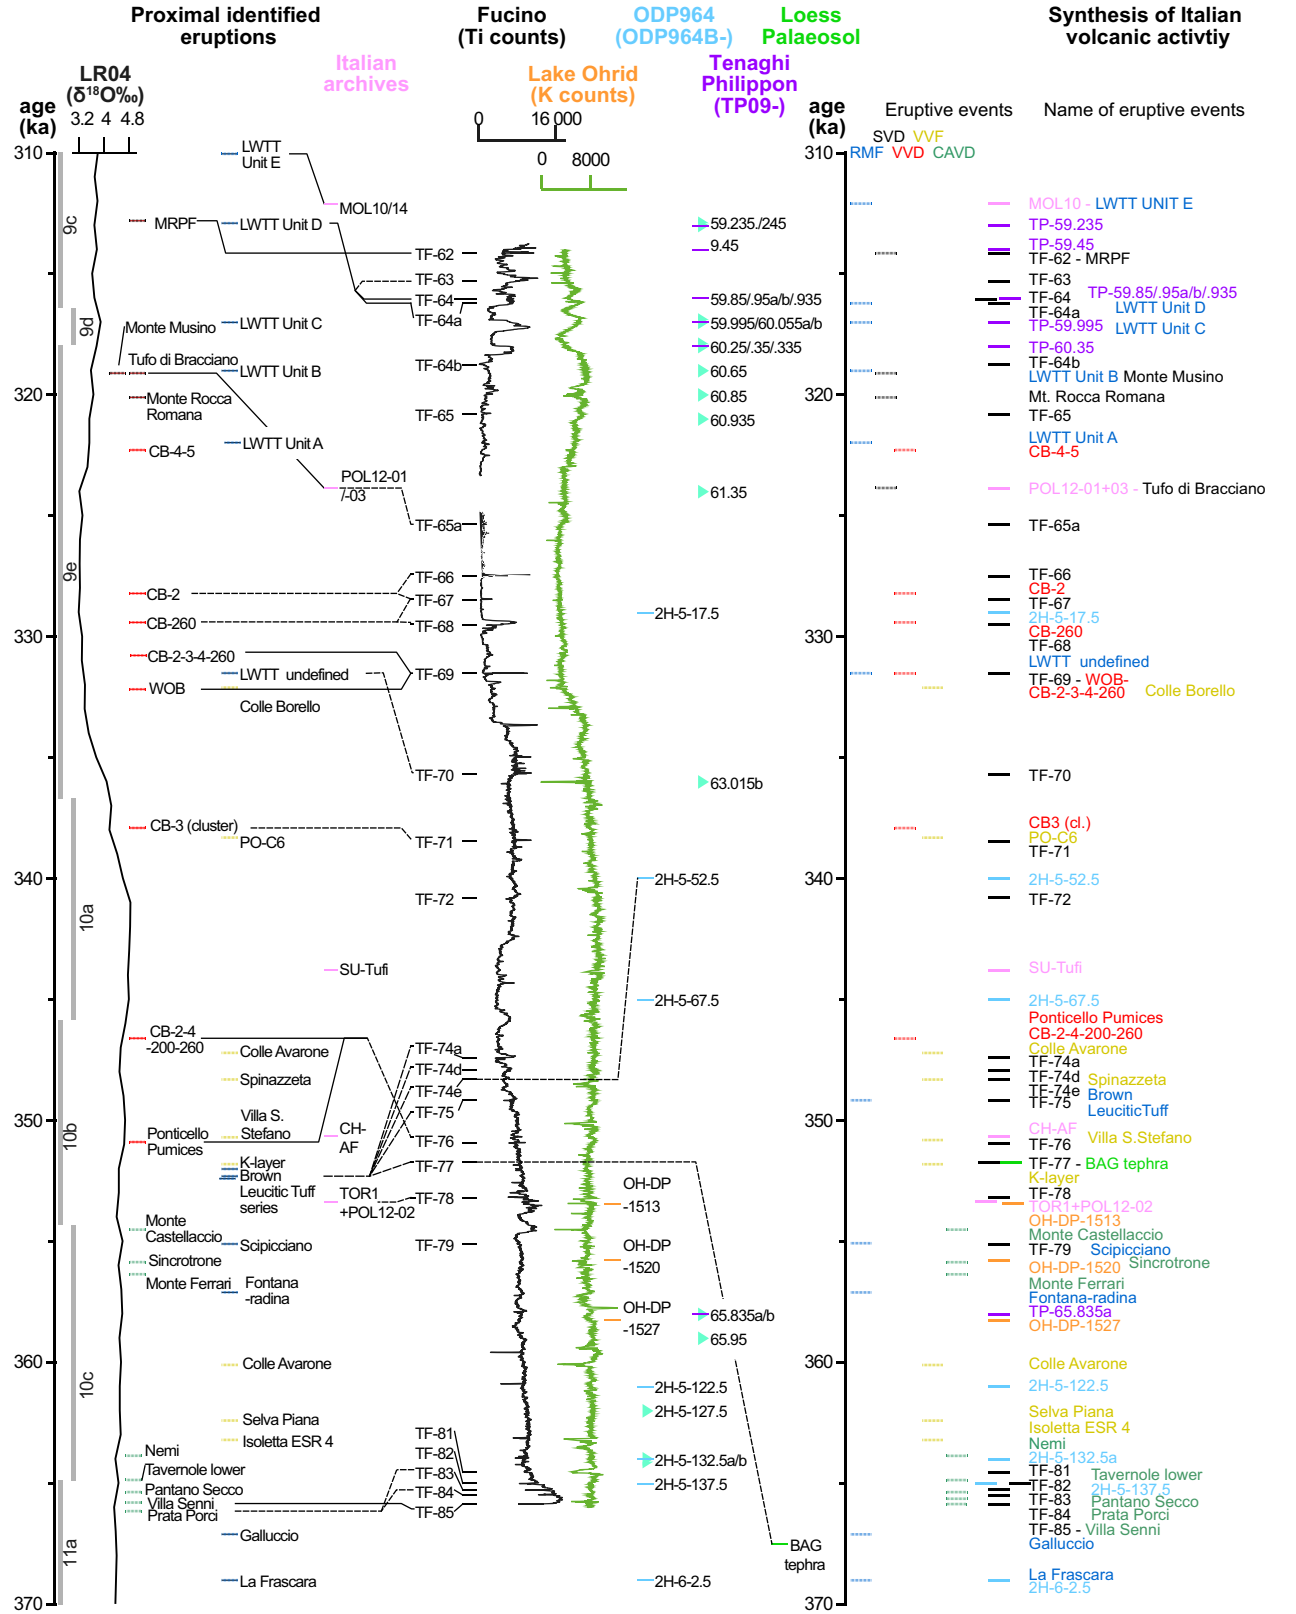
Proximal identified eruptions

Fucino (Ti counts)

ODP964 (ODP964B-)

Loess Palaeosol

Synthesis of Italian volcanic activtiy

Italian archives

Lake Ohrid (K counts)

Tenaghi Philippon (TP09-)

LR04 ($\delta^{18}$O‰)
3.2 4 4.8

age (ka)

0 16 000

0 8000

age (ka)

Eruptive events

Name of eruptive events

SVD VVF
RMF VVD CAVD

310
320
330
340
350
360
370

9c
9d
9e
10a
10b
10c
11a

LWTT Unit E
MOL10/14
MRPF
LWTT Unit D
TF-62
TF-63
TF-64
TF-64a
Monte Musino
LWTT Unit C
Tufo di Bracciano
LWTT Unit B
TF-64b
Monte Rocca Romana
TF-65
LWTT Unit A
CB-4-5
POL12-01 /-03
TF-65a
TF-66
CB-2
TF-67
CB-260
TF-68
CB-2-3-4-260
LWTT undefined
TF-69
WOB
Colle Borello
TF-70
CB-3 (cluster)
PO-C6
TF-71
TF-72
SU-Tufi
CB-2-4 -200-260
Colle Avarone
TF-74a
Spinazzeta
TF-74d
TF-74e
Villa S. Stefano
TF-75
Ponticello Pumices
CH-AF
TF-76
K-layer
Brown
TF-77
Leucitic Tuff series
TOR1 +POL12-02
TF-78
Monte Castellaccio
Scipicciano
TF-79
Sincrotrone
Monte Ferrari
Fontana -radina
Colle Avarone
Selva Piana
Isoletta ESR 4
TF-81
Nemi
TF-82
Tavernole lower
TF-83
Pantano Secco
TF-84
Villa Senni
Prata Porci
TF-85
Galluccio
La Frascara

59.235./245
9.45
59.85/.95a/b/.935
59.995/60.055a/b
60.25/.35/.335
60.65
60.85
60.935
61.35
2H-5-17.5
63.015b
2H-5-52.5
2H-5-67.5
OH-DP -1513
OH-DP -1520
OH-DP -1527
65.835a/b
65.95
2H-5-122.5
2H-5-127.5
2H-5-132.5a/b
2H-5-137.5
BAG tephra
2H-6-2.5

MOL10 - LWTT UNIT E
TP-59.235
TP-59.45
TF-62 - MRPF
TF-63
TF-64
TP-59.85/.95a/b/.935
TF-64a
LWTT Unit D
TP-59.995
LWTT Unit C
TP-60.35
TF-64b
LWTT Unit B Monte Musino
Mt. Rocca Romana
TF-65
LWTT Unit A
CB-4-5
POL12-01+03 - Tufo di Bracciano
TF-65a
TF-66
CB-2
TF-67
2H-5-17.5
CB-260
TF-68
LWTT undefined
TF-69 - WOB-
CB-2-3-4-260
Colle Borello
TF-70
CB3 (cl.)
PO-C6
TF-71
2H-5-52.5
TF-72
SU-Tufi
2H-5-67.5
Ponticello Pumices
CB-2-4-200-260
Colle Avarone
TF-74a
TF-74d
Spinazzeta
TF-74e
Brown
TF-75
LeuciticTuff
CH-AF
Villa S.Stefano
TF-76
TF-77 - BAG tephra
K-layer
TF-78
TOR1+POL12-02
OH-DP-1513
Monte Castellaccio
TF-79
Scipicciano
OH-DP-1520
Sincrotrone
Monte Ferrari
Fontana-radina
TP-65.835a
OH-DP-1527
Colle Avarone
2H-5-122.5
Selva Piana
Isoletta ESR 4
Nemi
2H-5-132.5a
TF-81
Tavernole lower
TF-82
2H-5-137.5
TF-83
Pantano Secco
TF-84
Prata Porci
TF-85 - Villa Senni
Galluccio
La Frascara
2H-6-2.5